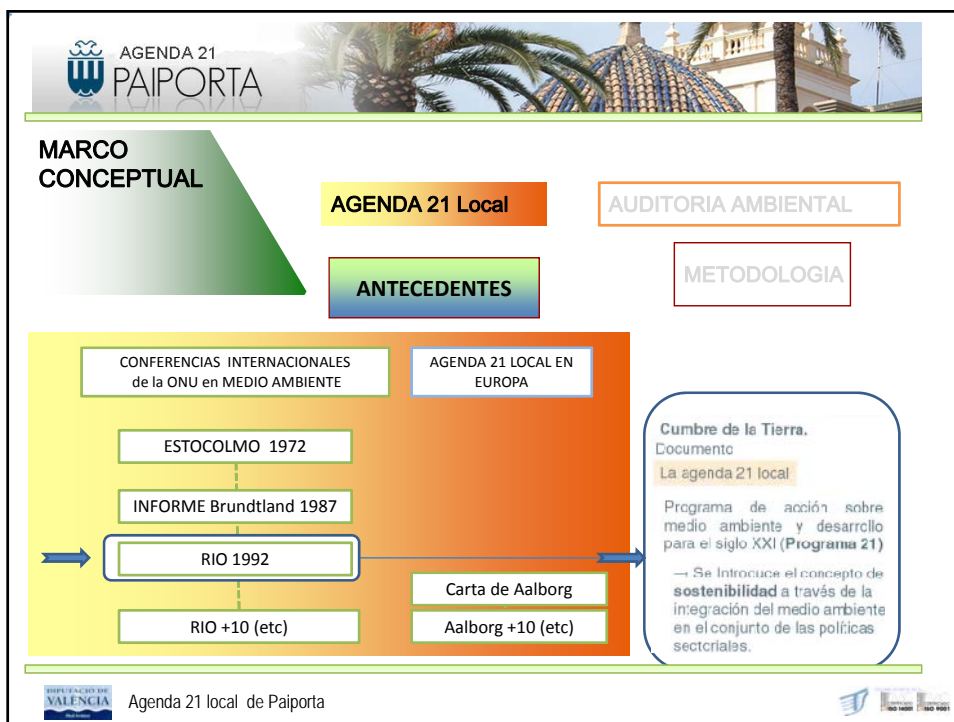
AGENDA 21
PAIPORTA

MARCO CONCEPTUAL

AGENDA 21 Local

AUDITORIA AMBIENTAL

ANTECEDENTES

METODOLOGIA

CONFERENCIAS INTERNACIONALES de la ONU en MEDIO AMBIENTE

AGENDA 21 LOCAL EN EUROPA

ESTOCOLMO 1972

INFORME Brundtland 1987

RIO 1992

Carta de Aalborg

RIO +10 (etc)

Aalborg +10 (etc)

Cumbre de la Tierra.
Documento
La agenda 21 local

Programa de acción sobre medio ambiente y desarrollo para el siglo XXI (**Programa 21**)

→ Se Introduce el concepto de **sostenibilidad** a través de la integración del medio ambiente en el conjunto de las políticas sectoriales.

DIPUTACIÓ DE VALÈNCIA

Agenda 21 local de Paiporta

ISO 14001 ISO 9001